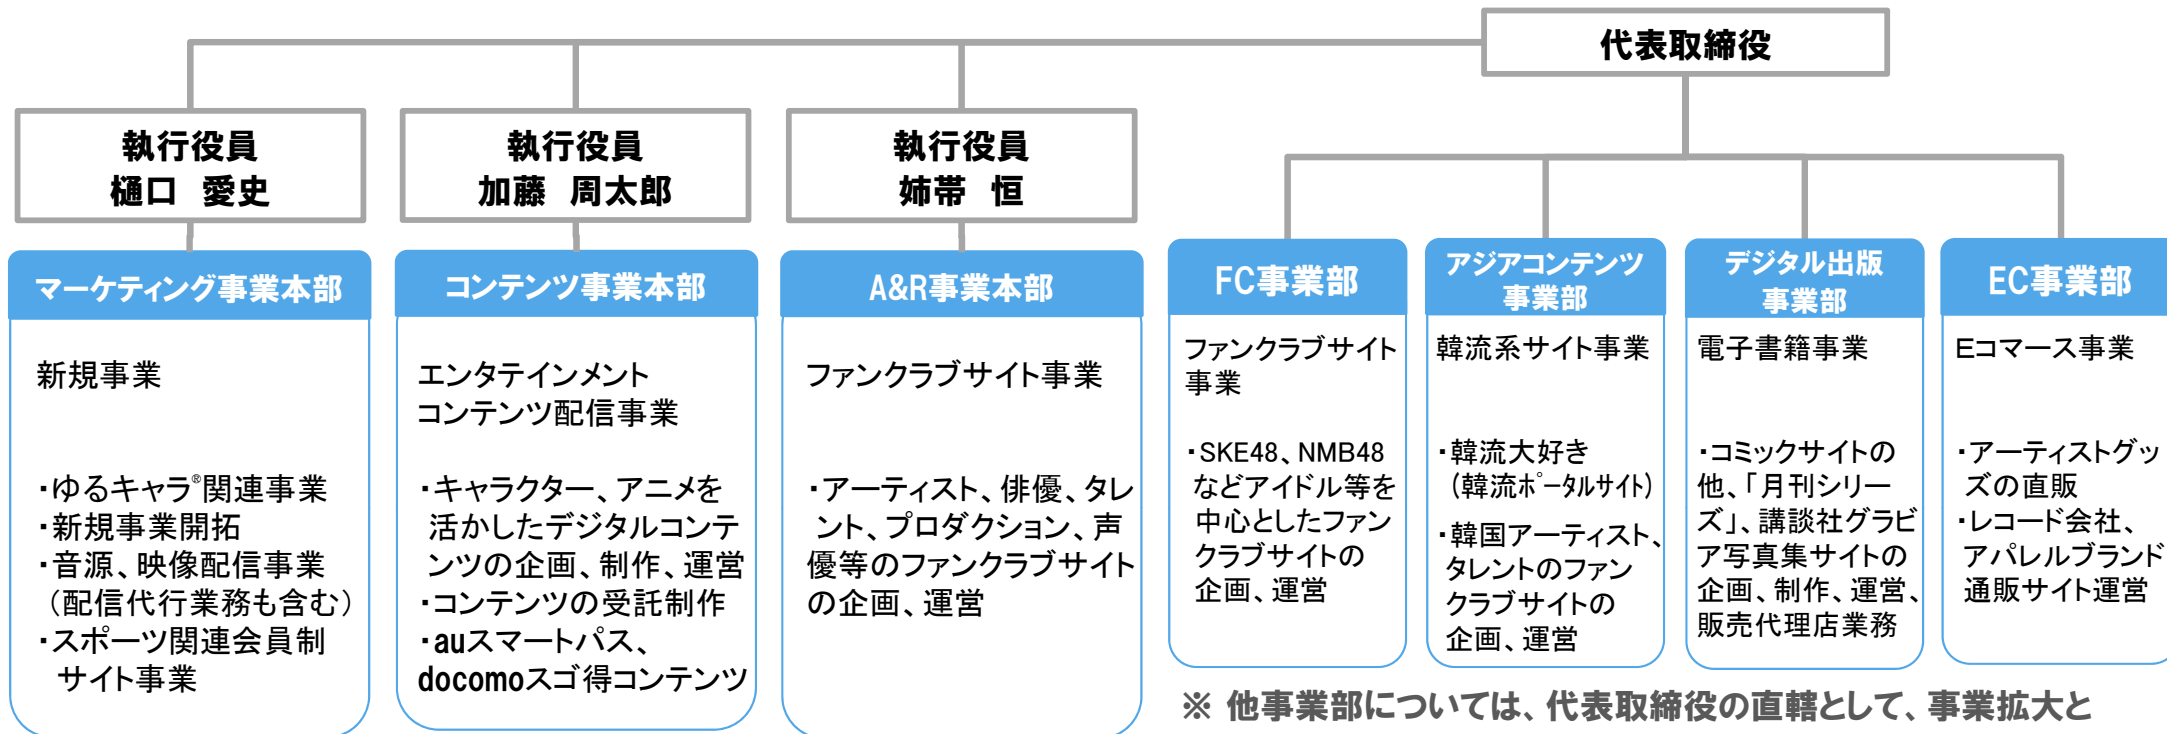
代表取締役

執行役員
樋口　愛史

執行役員
加藤　周太郎

執行役員
姉帯　恒

マーケティング事業本部

新規事業

・ゆるキャラ®関連事業
・新規事業開拓
・音源、映像配信事業（配信代行業務も含む）
・スポーツ関連会員制サイト事業

コンテンツ事業本部

エンタテインメントコンテンツ配信事業

・キャラクター、アニメを活かしたデジタルコンテンツの企画、制作、運営
・コンテンツの受託制作
・auスマートパス、docomoスゴ得コンテンツ

A&R事業本部

ファンクラブサイト事業

・アーティスト、俳優、タレント、プロダクション、声優等のファンクラブサイトの企画、運営

FC事業部

ファンクラブサイト事業

・SKE48、NMB48などアイドル等を中心としたファンクラブサイトの企画、運営

アジアコンテンツ事業部

韓流系サイト事業

・韓流大好き（韓流ポータルサイト）
・韓国アーティスト、タレントのファンクラブサイトの企画、運営

デジタル出版事業部

電子書籍事業

・コミックサイトの他、「月刊シリーズ」、講談社グラビア写真集サイトの企画、制作、運営、販売代理店業務

EC事業部

Eコマース事業

・アーティストグッズの直販
・レコード会社、アパレルブランド通販サイト運営

※ 他事業部については、代表取締役の直轄として、事業拡大と